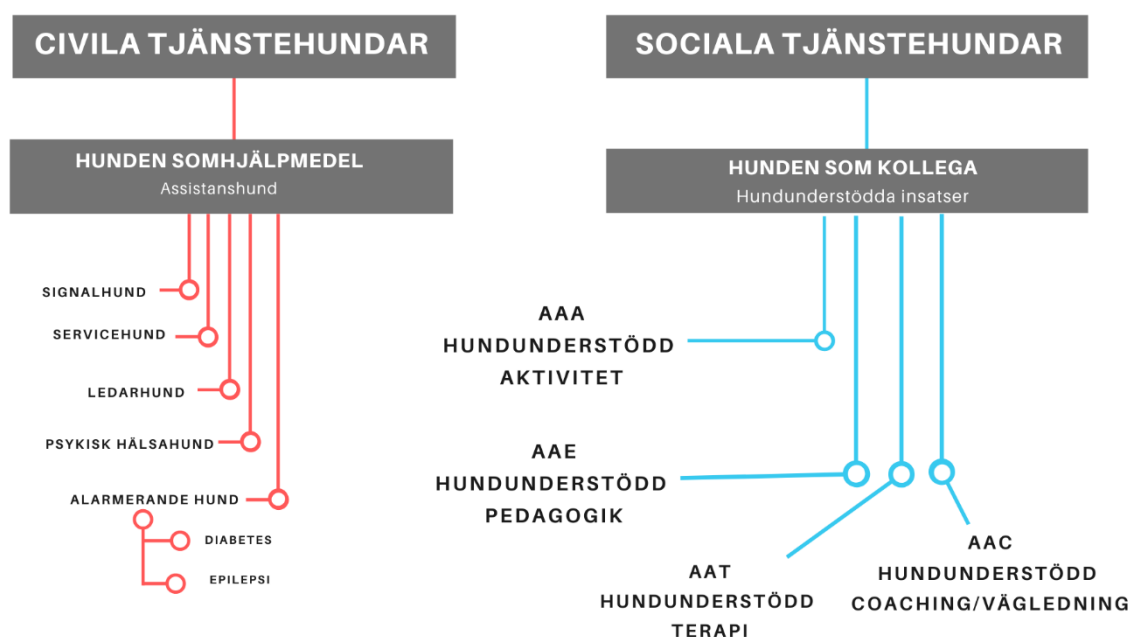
CIVILA TJÄNSTEHUNDAR

HUNDEN SOMHJÄLPMEDEL
Assistanshund

SIGNALHUND
SERVICEHUND
LEDARHUND
PSYKISK HÄLSAHUND
ALARMERANDE HUND
DIABETES
EPILEPSI

SOCIALA TJÄNSTEHUNDAR

HUNDEN SOM KOLLEGA
Hundunderstödda insatser

AAA
HUNDUNDERSTÖDD
AKTIVITET

AAE
HUNDUNDERSTÖDD
PEDAGOGIK

AAT
HUNDUNDERSTÖDD
TERAPI

AAC
HUNDUNDERSTÖDD
COACHING/VÄGLEDNING